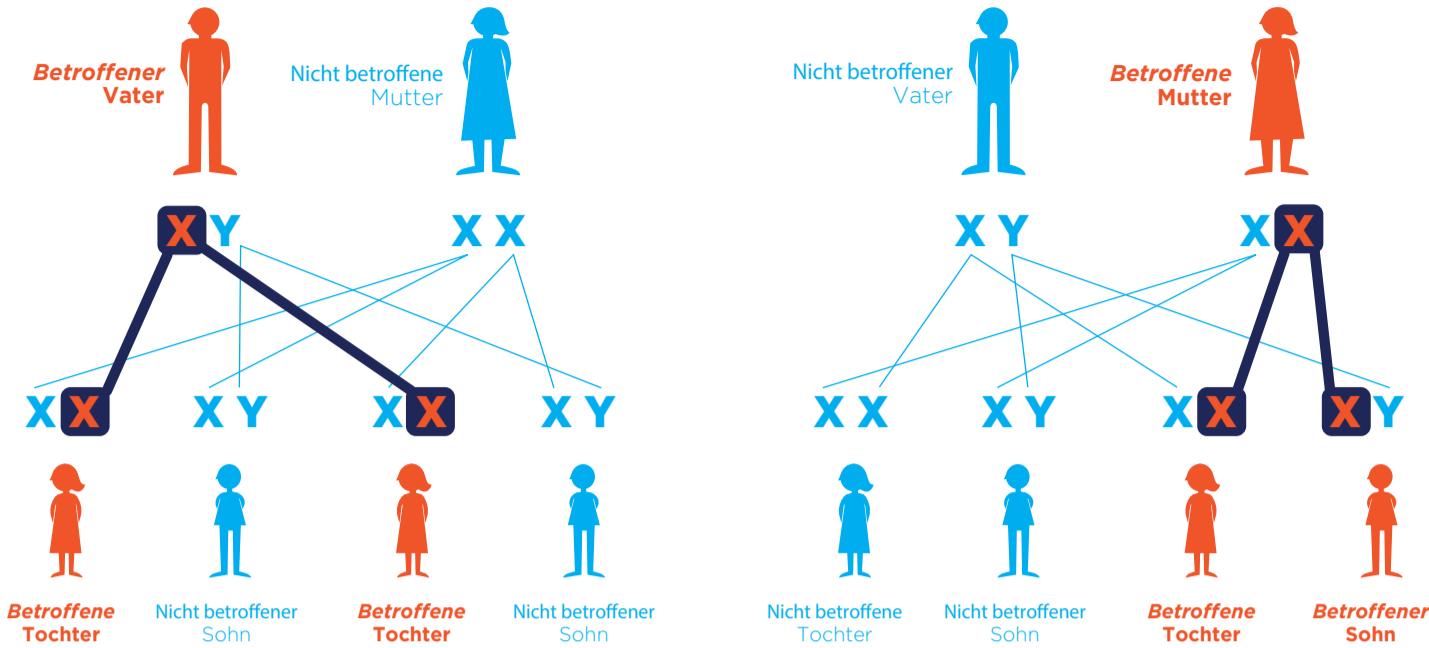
Betroffener Vater

Nicht betroffene Mutter

X Y

X X

X X

X Y

X X

X Y

Betroffene Tochter

Nicht betroffener Sohn

Betroffene Tochter

Nicht betroffener Sohn

Nicht betroffener Vater

Betroffene Mutter

X Y

X X

X X

X Y

X X

X Y

Nicht betroffene Tochter

Nicht betroffener Sohn

Betroffene Tochter

Betroffener Sohn